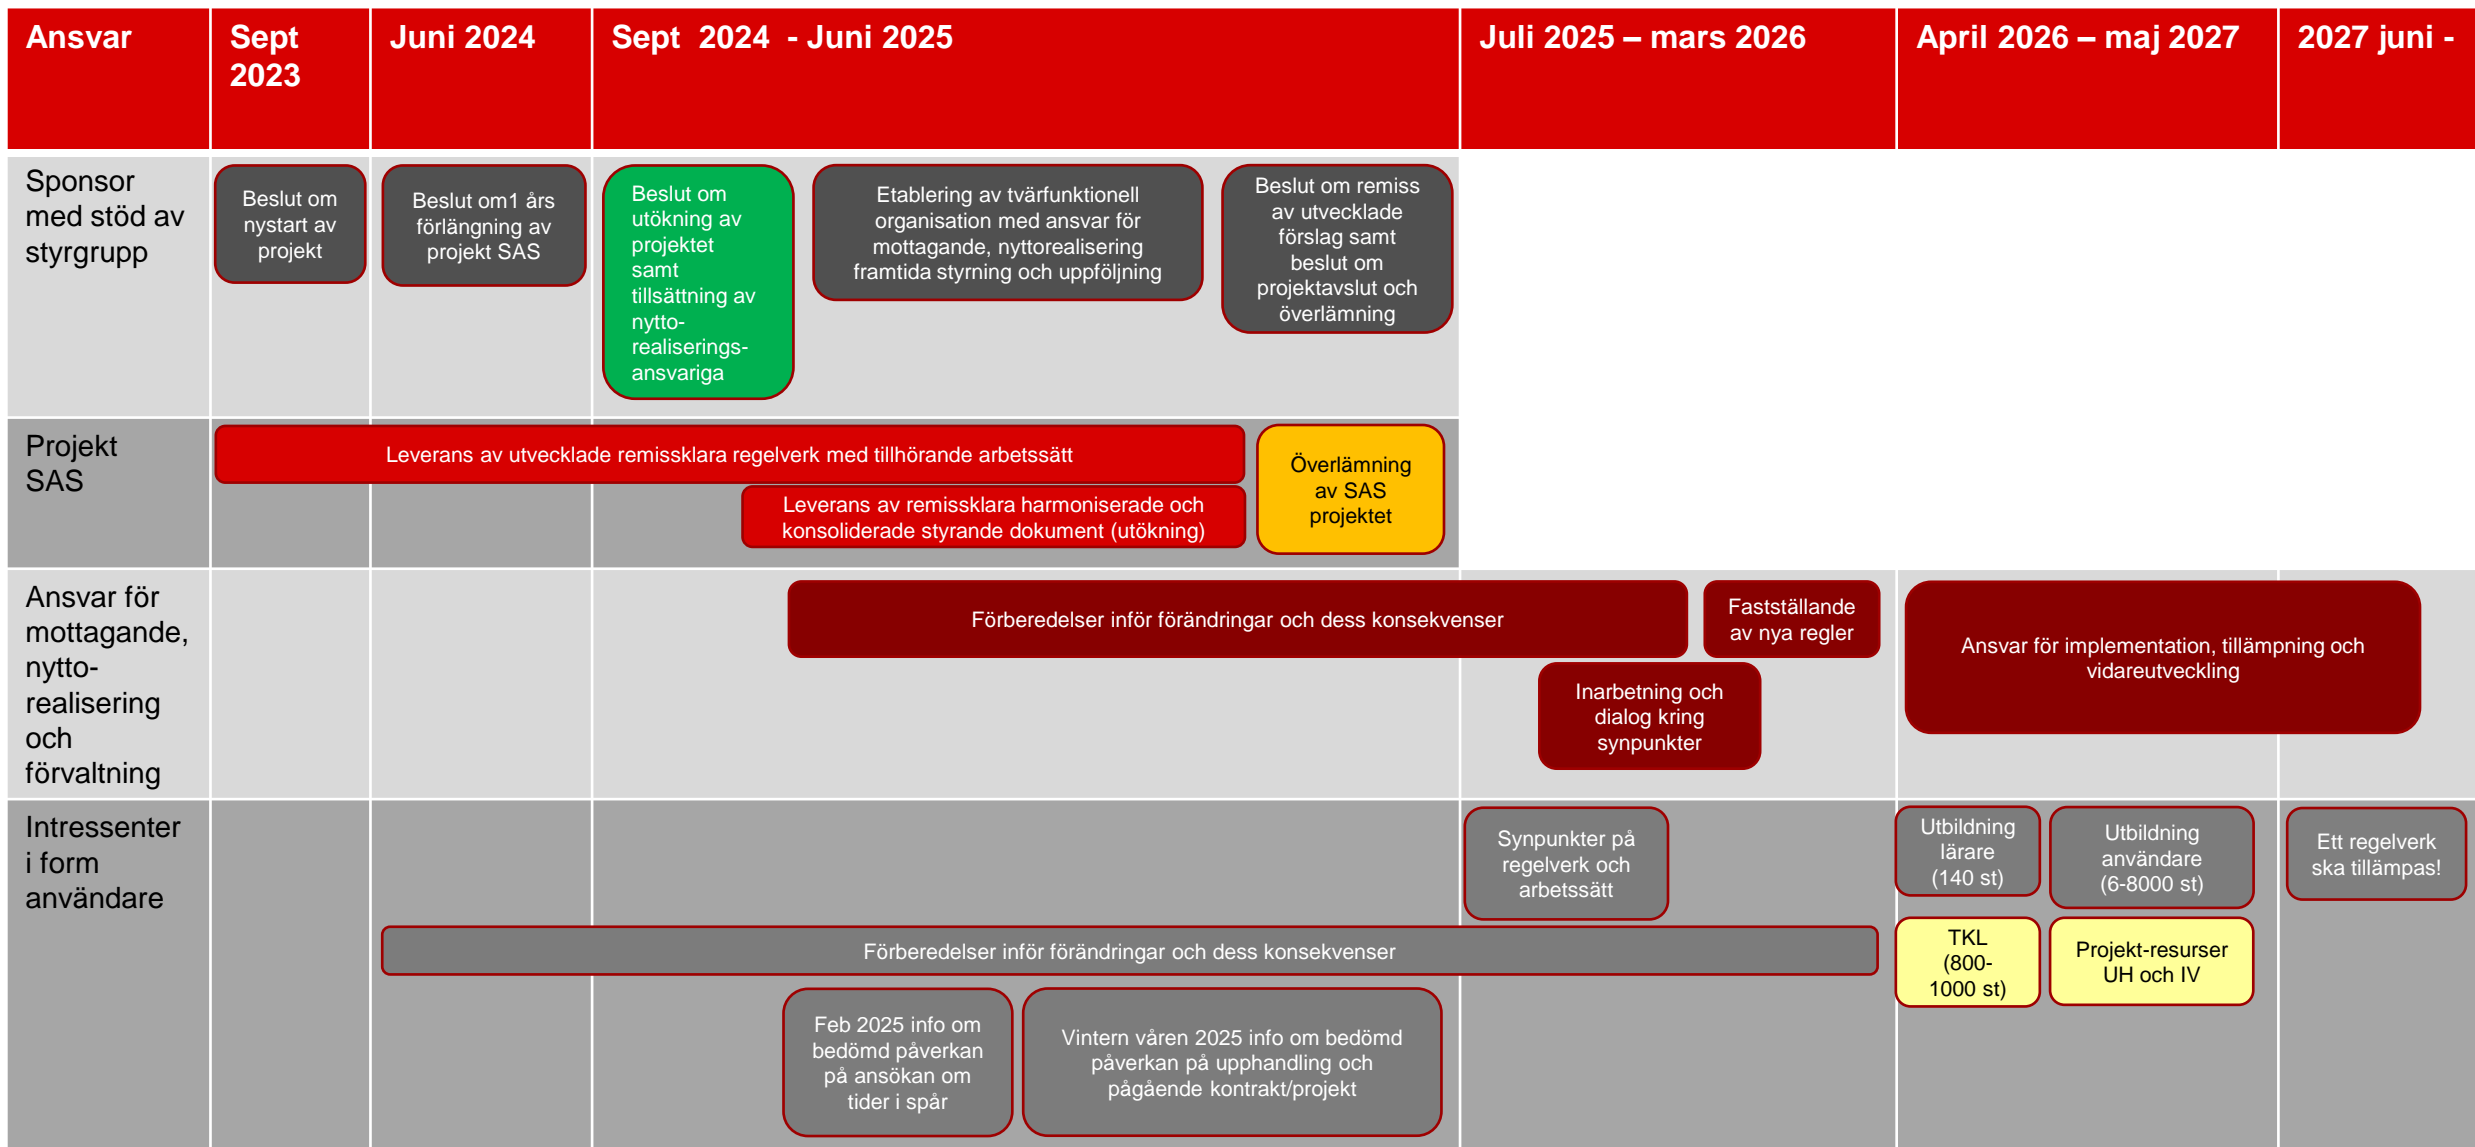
Ansvar | Sept 2023 | Juni 2024 | Sept 2024 - Juni 2025 | Juli 2025 – mars 2026 | April 2026 – maj 2027 | 2027 juni -

Sponsor med stöd av styrgrupp

Beslut om nystart av projekt

Beslut om1 års förlängning av projekt SAS

Beslut om utökning av projektet samt tillsättning av nyttorealiseringsansvariga

Etablering av tvärfunktionell organisation med ansvar för mottagande, nyttorealisering framtida styrning och uppföljning

Beslut om remiss av utvecklade förslag samt beslut om projektavslut och överlämning

Projekt SAS

Leverans av utvecklade remissklara regelverk med tillhörande arbetssätt

Leverans av remissklara harmoniserade och konsoliderade styrande dokument (utökning)

Överlämning av SAS projektet

Ansvar för mottagande, nyttorealisering och förvaltning

Förberedelser inför förändringar och dess konsekvenser

Fastställande av nya regler

Inarbetning och dialog kring synpunkter

Ansvar för implementation, tillämpning och vidareutveckling

Intressenter i form användare

Synpunkter på regelverk och arbetssätt

Utbildning lärare (140 st)

Utbildning användare (6-8000 st)

Ett regelverk ska tillämpas!

Förberedelser inför förändringar och dess konsekvenser

TKL (800-1000 st)

Projekt-resurser UH och IV

Feb 2025 info om bedömd påverkan på ansökan om tider i spår

Vintern våren 2025 info om bedömd påverkan på upphandling och pågående kontrakt/projekt